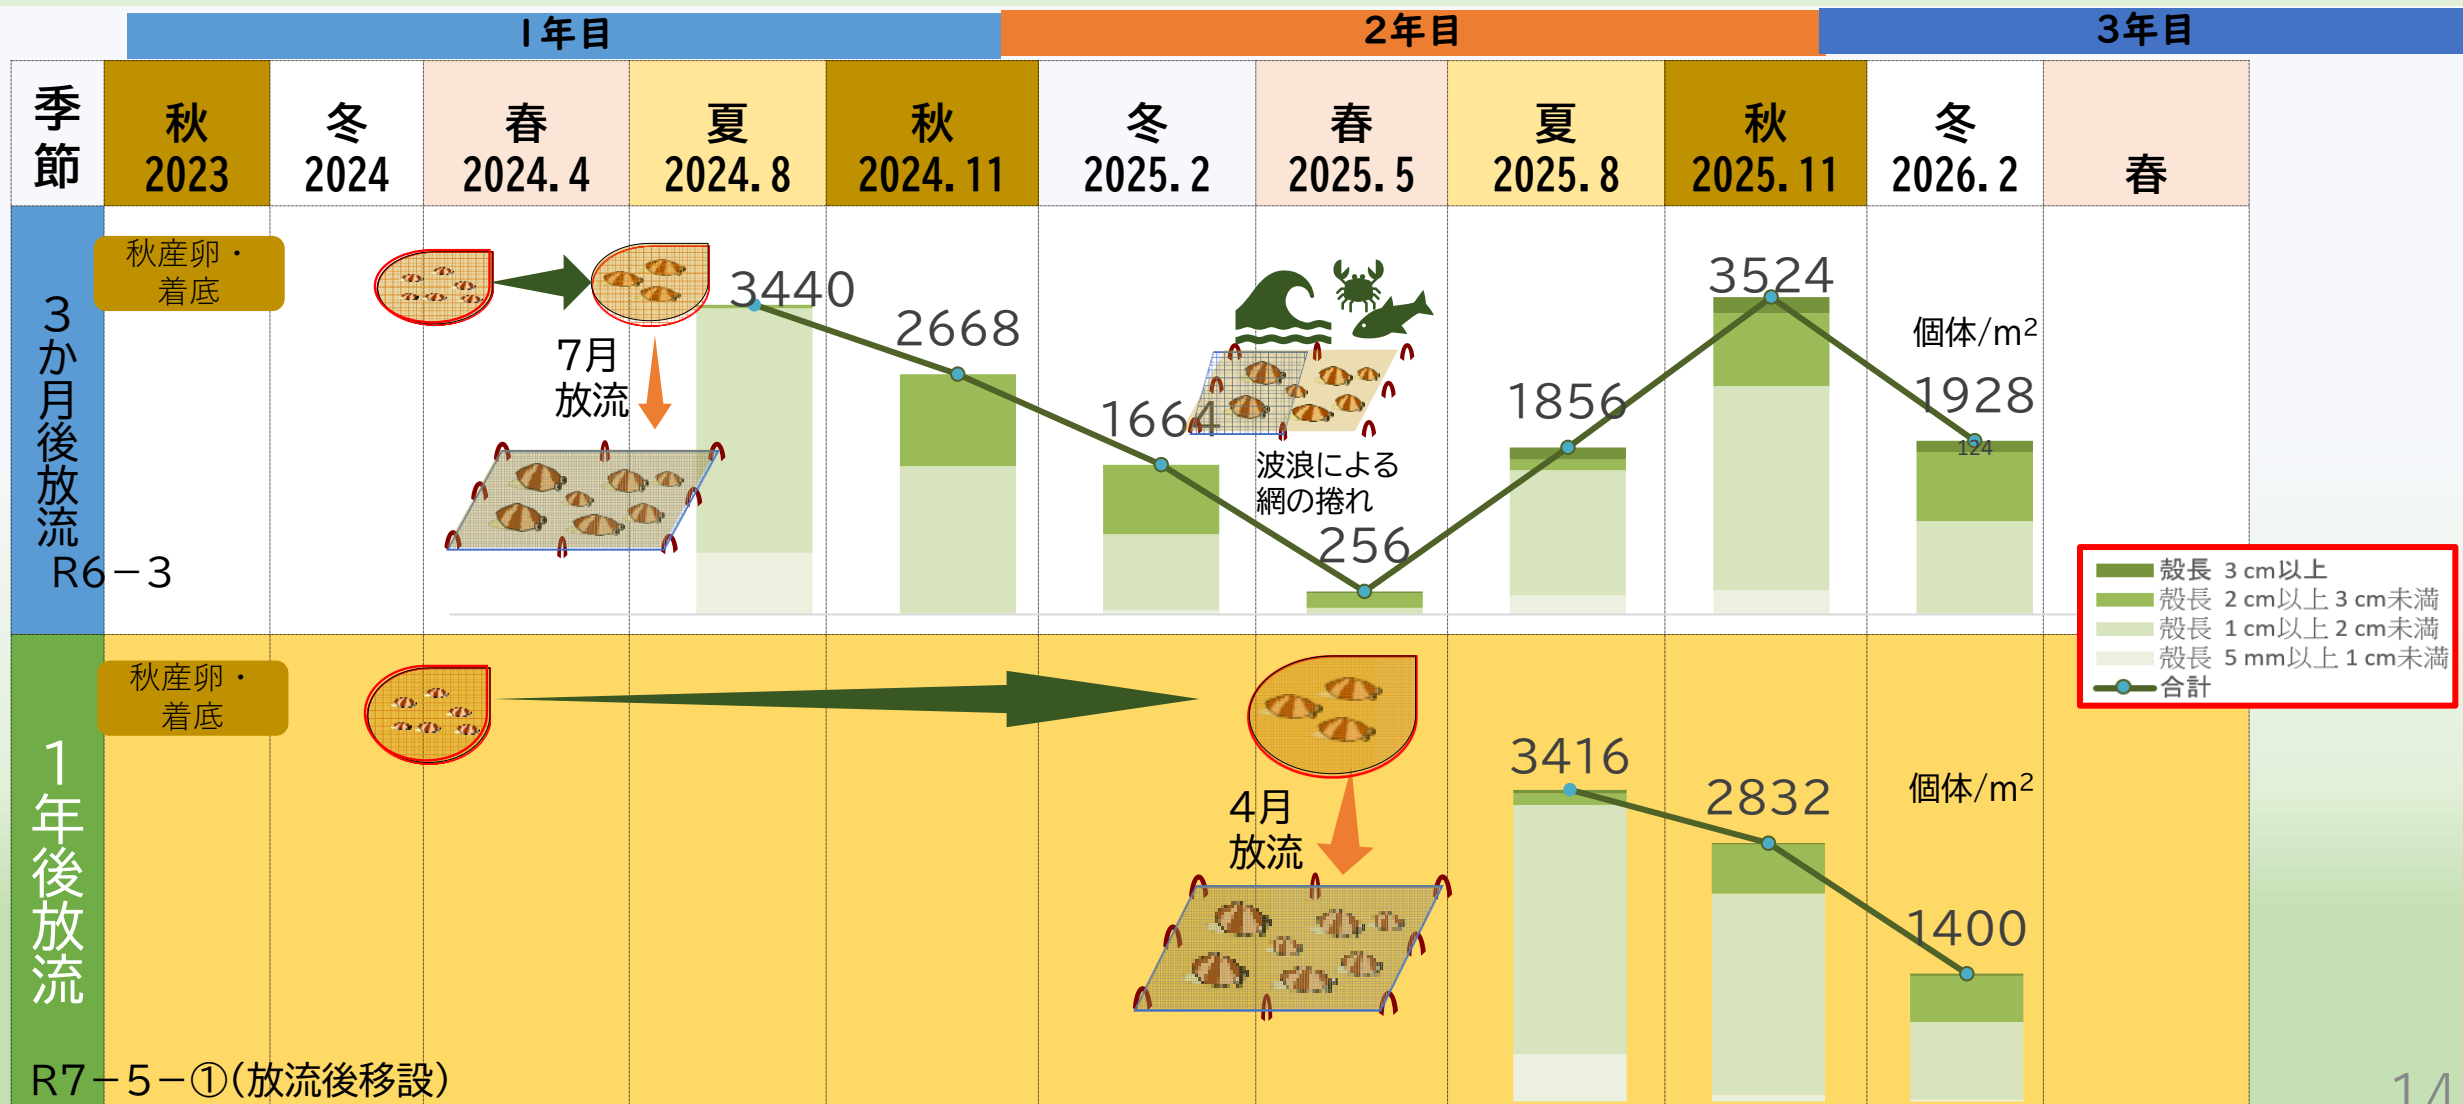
1年目 2年目 3年目

| 季節 | 秋 2023 | 冬 2024 | 春 2024.4 | 夏 2024.8 | 秋 2024.11 | 冬 2025.2 | 春 2025.5 | 夏 2025.8 | 秋 2025.11 | 冬 2026.2 | 春 |
|---|---|---|---|---|---|---|---|---|---|---|---|

3か月後放流 R6－3

秋産卵・着底

7月 放流

3440
2668
1664
256
1856
3524
1928
124

個体/m$^2$

波浪による網の捲れ

1年後放流 R7－5－①(放流後移設)

秋産卵・着底

4月 放流

3416
2832
1400

個体/m$^2$

殻長 3 cm以上
殻長 2 cm以上 3 cm未満
殻長 1 cm以上 2 cm未満
殻長 5 mm以上 1 cm未満
合計

14